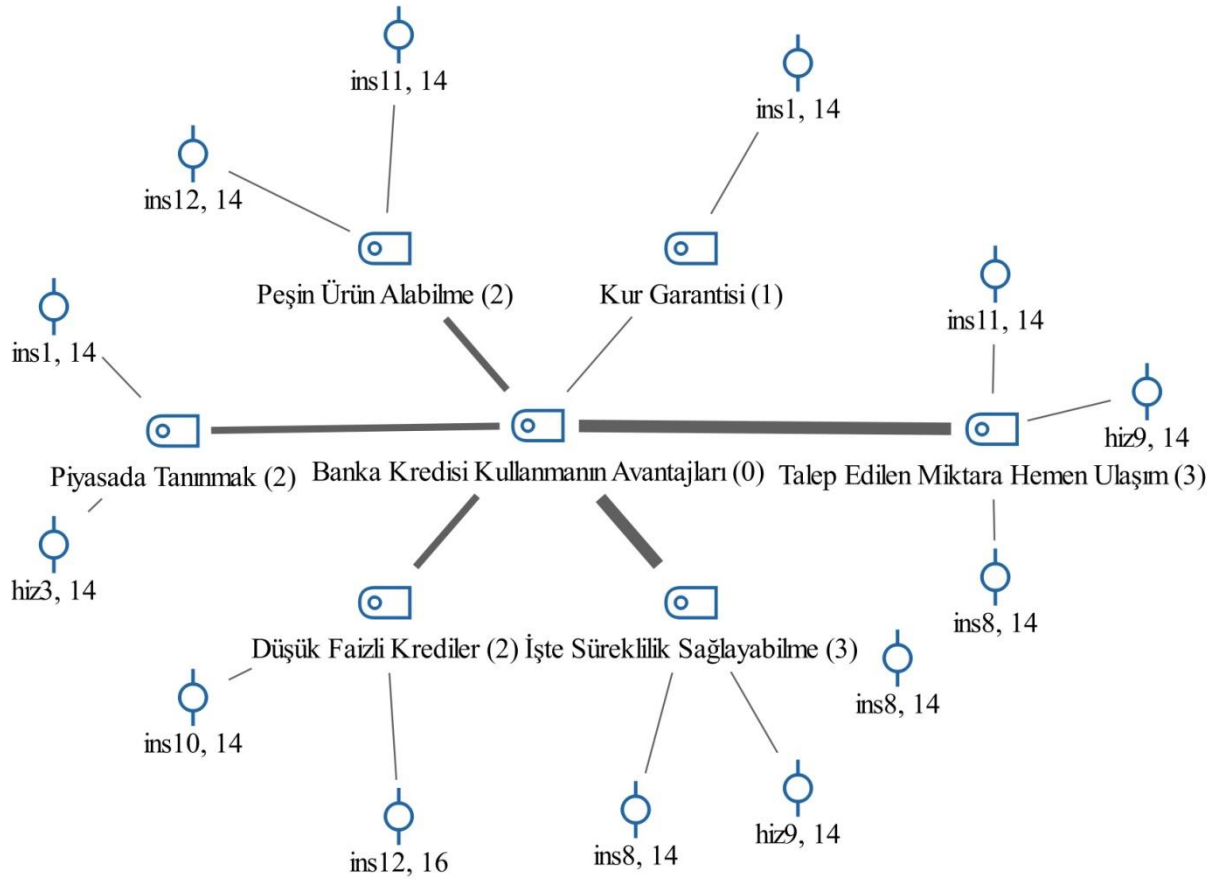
ins11, 14

ins1, 14

ins12, 14

Peşin Ürün Alabilme (2)

Kur Garantisi (1)

ins11, 14

ins1, 14

hiz9, 14

Piyasada Tanınmak (2)

Banka Kredisi Kullanmanın Avantajları (0)

Talep Edilen Miktara Hemen Ulaşım (3)

hiz3, 14

ins8, 14

Düşük Faizli Krediler (2)

İşte Süreklilik Sağlayabilme (3)

ins8, 14

ins10, 14

hiz9, 14

ins12, 16

ins8, 14